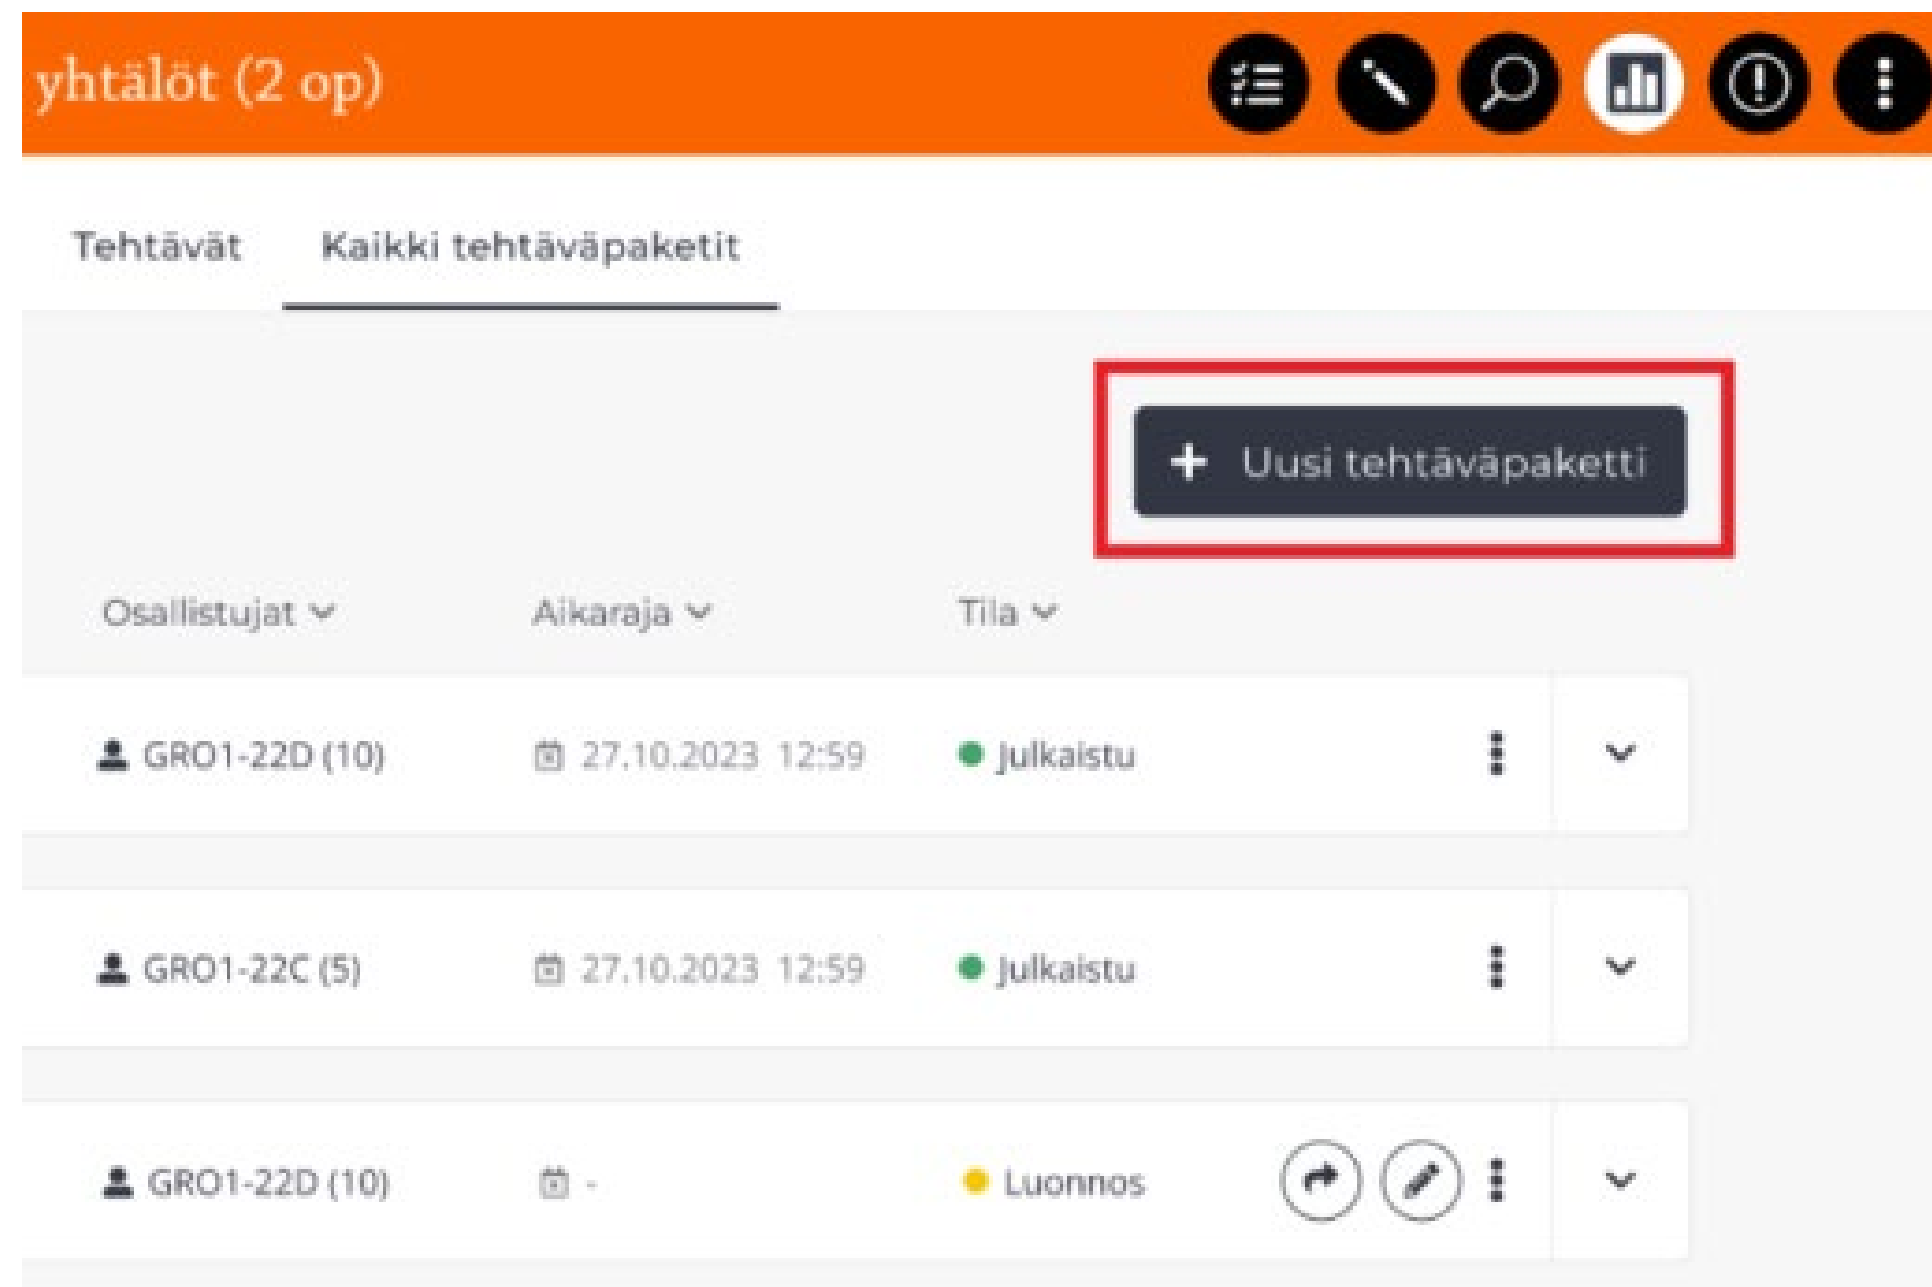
yhtälöt (2 op)

Tehtävät Kaikki tehtäväpaketit

+ Uusi tehtäväpaketti

| Osallistujat | Aikaraja | Tila |
|---|---|---|
| GRO1-22D (10) | 27.10.2023 12:59 | Julkaistu |
| GRO1-22C (5) | 27.10.2023 12:59 | Julkaistu |
| GRO1-22D (10) | - | Luonnos |